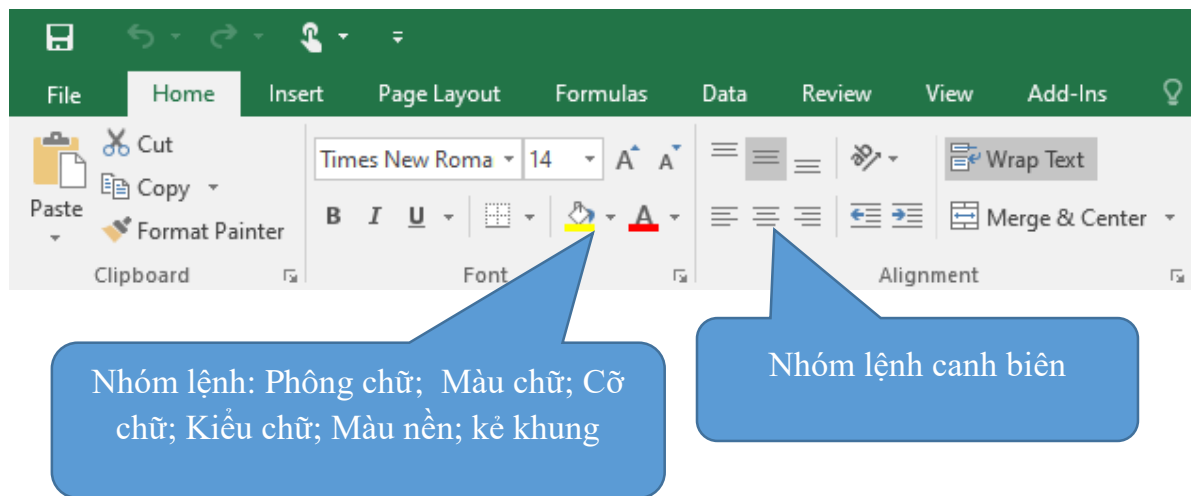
File Home Insert Page Layout Formulas Data Review View Add-Ins

Paste
Cut
Copy
Format Painter
Clipboard

Times New Roma
14
A A
B I U
A
Font

Wrap Text
Merge & Center
Alignment

Nhóm lệnh: Phông chữ; Màu chữ; Cỡ chữ; Kiểu chữ; Màu nền; kẻ khung

Nhóm lệnh canh biên